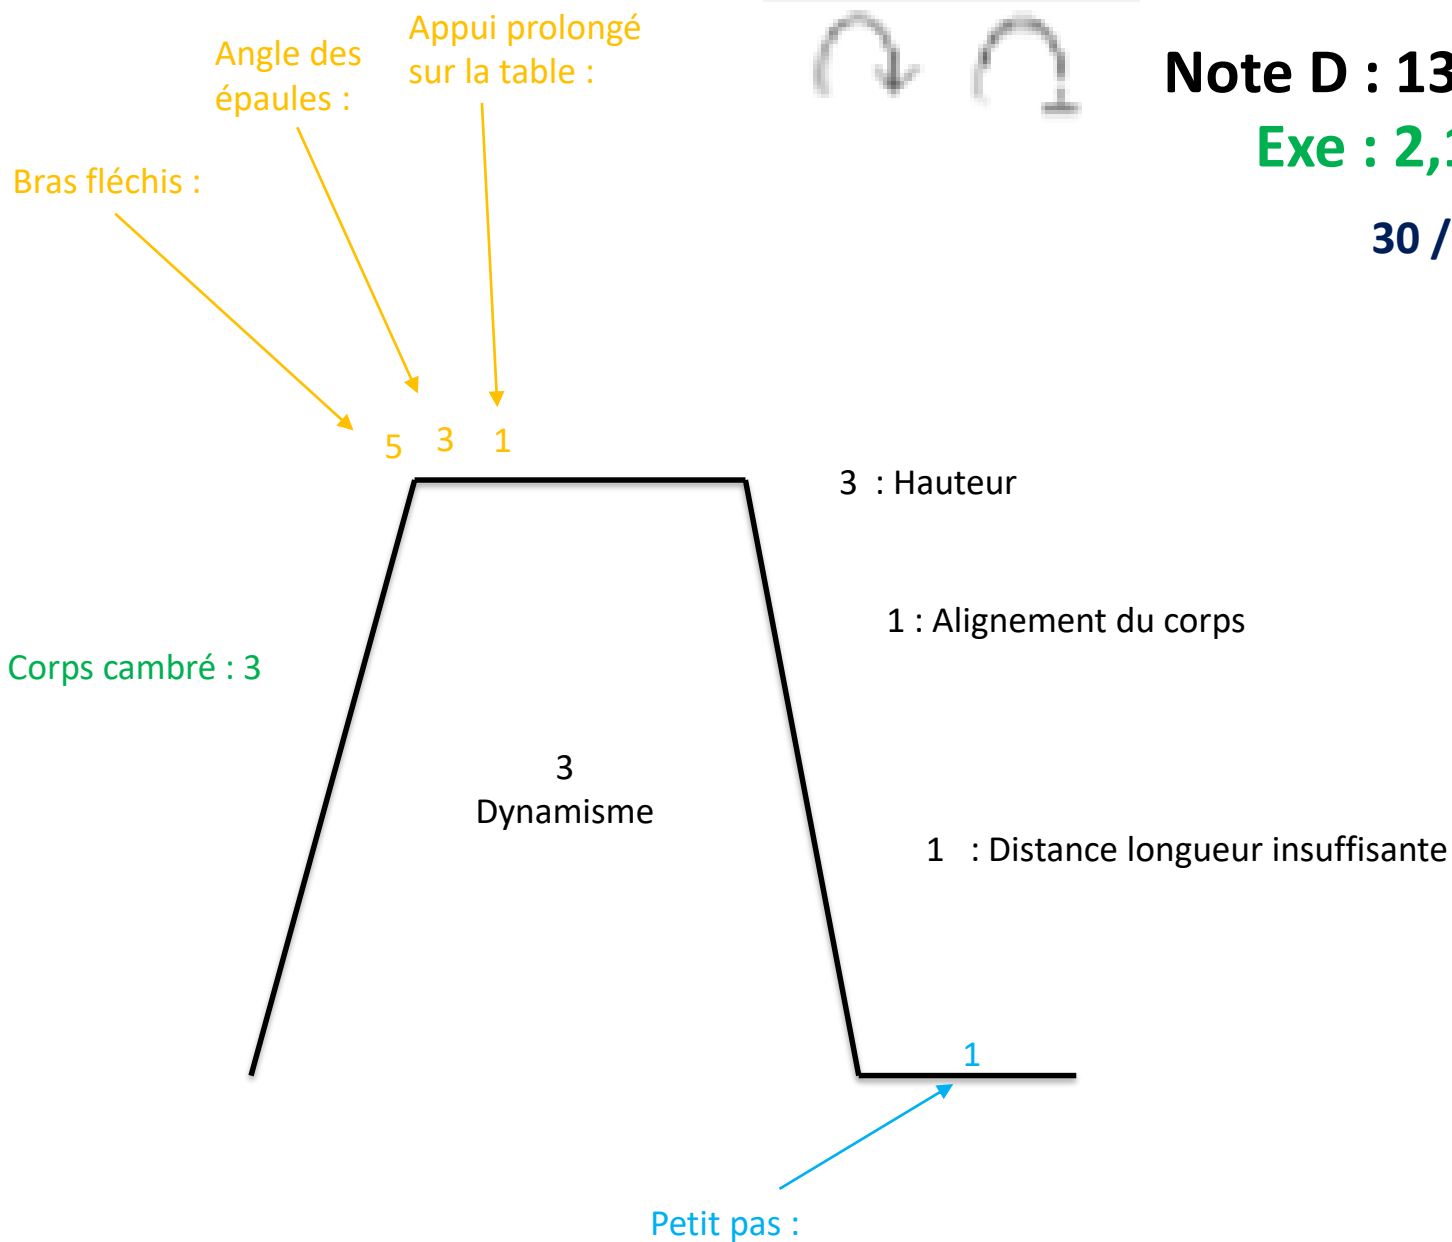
Appui prolongé sur la table :

Angle des épaules :

Bras fléchis :

Note D : 13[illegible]

Exe : 2,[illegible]

30 /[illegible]

5 3 1

3 : Hauteur

1 : Alignement du corps

Corps cambré : 3

3
Dynamisme

1 : Distance longueur insuffisante

1

Petit pas :